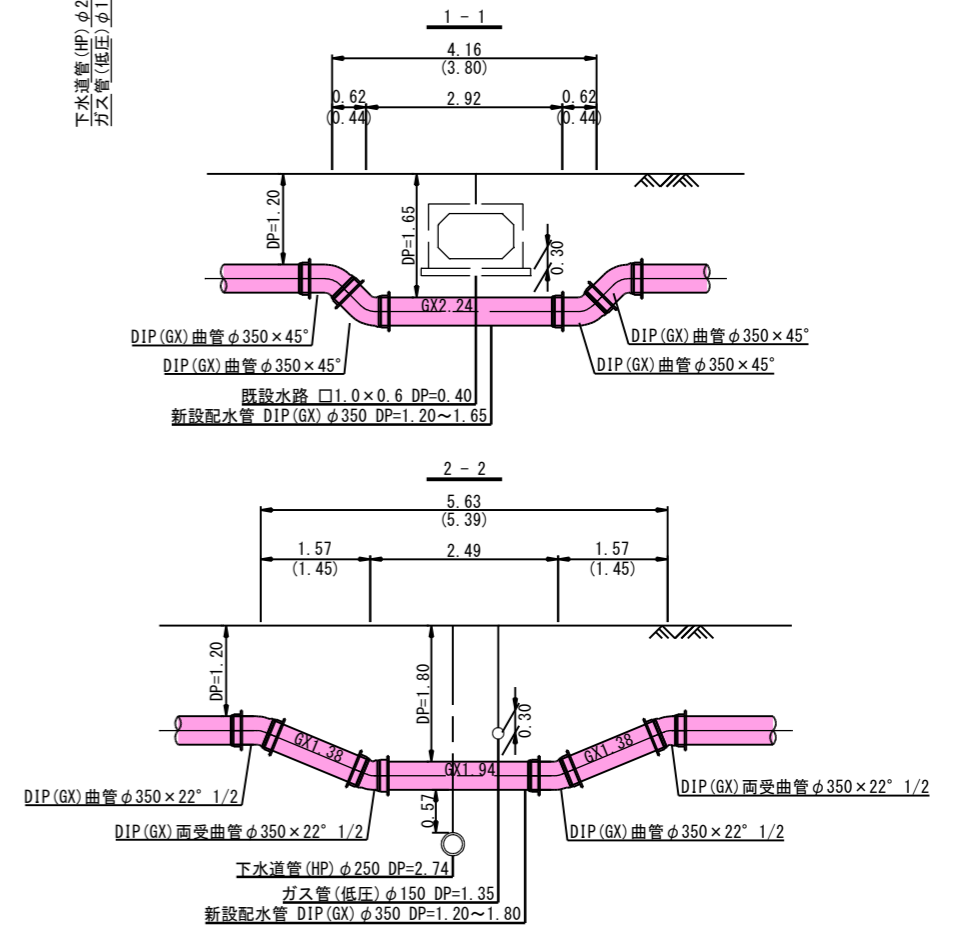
下水道管(HP)φ2
ガス管(低圧)φ1

1 - 1

4.16
(3.80)

0.62
(0.44)

2.92

0.62
(0.44)

DP=1.20

DP=1.65

0.30

GX2.24

DIP(GX)曲管φ350×45°
DIP(GX)曲管φ350×45°
DIP(GX)曲管φ350×45°
DIP(GX)曲管φ350×45°

既設水路 □1.0×0.6 DP=0.40
新設配水管 DIP(GX)φ350 DP=1.20～1.65

2 - 2

5.63
(5.39)

1.57
(1.45)

2.49

1.57
(1.45)

DP=1.20

DP=1.80

0.30

GX1.38

GX1.94

GX1.38

0.57

DIP(GX)曲管φ350×22° 1/2
DIP(GX)両受曲管φ350×22° 1/2
DIP(GX)両受曲管φ350×22° 1/2
DIP(GX)曲管φ350×22° 1/2

下水道管(HP)φ250 DP=2.74
ガス管(低圧)φ150 DP=1.35
新設配水管 DIP(GX)φ350 DP=1.20～1.80